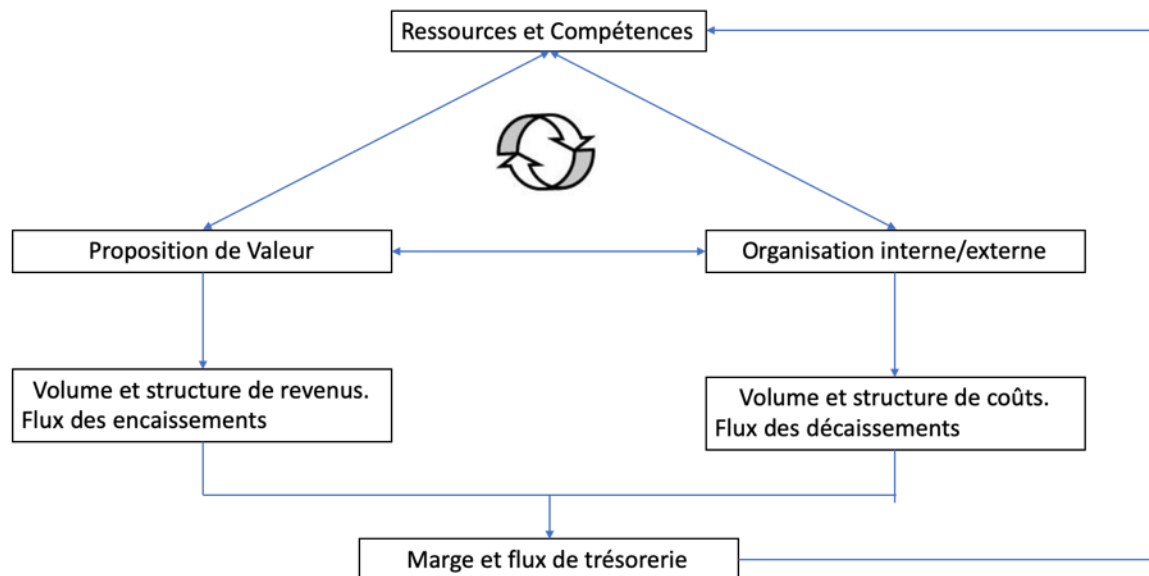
Ressources et Compétences

Proposition de Valeur

Organisation interne/externe

Volume et structure de revenus.
Flux des encaissements

Volume et structure de coûts.
Flux des décaissements

Marge et flux de trésorerie